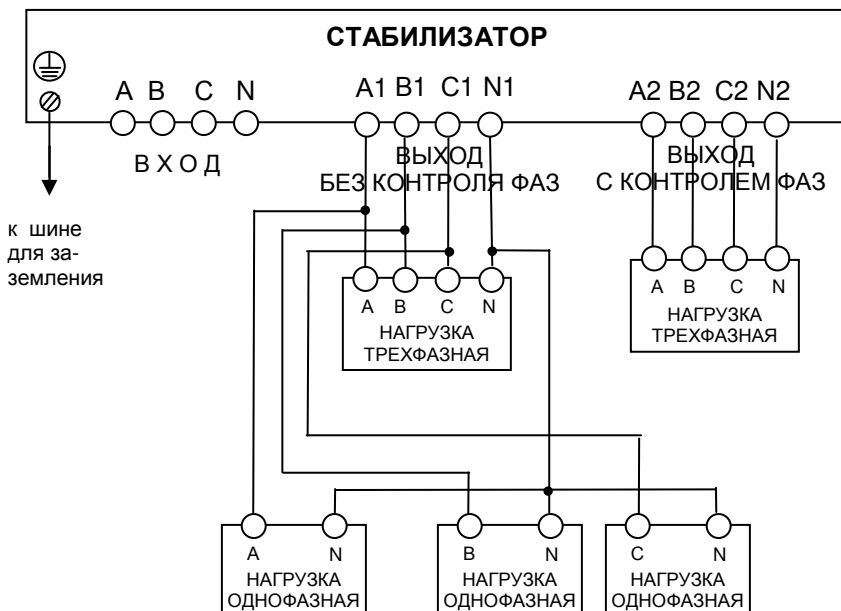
СТАБИЛИЗАТОР

A B C N
ВХОД

A1 B1 C1 N1
ВЫХОД
БЕЗ КОНТРОЛЯ ФАЗ

A2 B2 C2 N2
ВЫХОД
С КОНТРОЛЕМ ФАЗ

к шине для заземления

A B C N
НАГРУЗКА ТРЕХФАЗНАЯ

A B C N
НАГРУЗКА ТРЕХФАЗНАЯ

A N
НАГРУЗКА ОДНОФАЗНАЯ

B N
НАГРУЗКА ОДНОФАЗНАЯ

C N
НАГРУЗКА ОДНОФАЗНАЯ